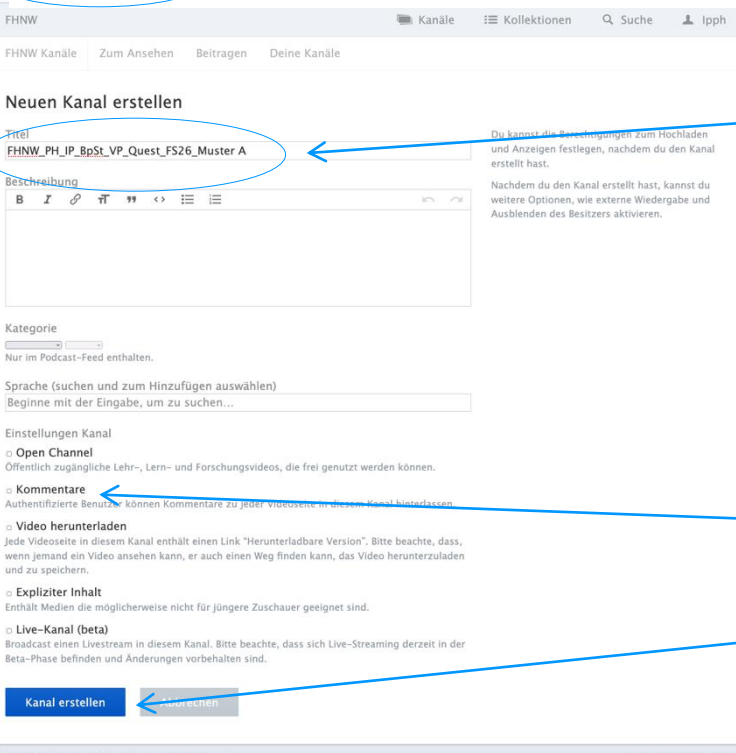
FHNW

Kanäle Kollektionen Suche lpph

FHNW Kanäle Zum Ansehen Beitragen Deine Kanäle

Neuen Kanal erstellen

Titel

FHNW_PH_IP_BpSt_VP_Quest_FS26_Muster A

Beschreibung

B I

Kategorie

Nur im Podcast-Feed enthalten.

Sprache (suchen und zum Hinzufügen auswählen)

Beginne mit der Eingabe, um zu suchen...

Einstellungen Kanal

Open Channel
Öffentlich zugängliche Lehr-, Lern- und Forschungsvideos, die frei genutzt werden können.

Kommentare
Authentifizierte Benutzer können Kommentare zu jeder Videoseite in diesem Kanal hinterlassen.

Video herunterladen
Jede Videoseite in diesem Kanal enthält einen Link "Herunterladbare Version". Bitte beachte, dass, wenn jemand ein Video ansehen kann, er auch einen Weg finden kann, das Video herunterzuladen und zu speichern.

Expliziter Inhalt
Enthält Medien die möglicherweise nicht für jüngere Zuschauer geeignet sind.

Live-Kanal (beta)
Broadcast einen Livestream in diesem Kanal. Bitte beachte, dass sich Live-Streaming derzeit in der Beta-Phase befinden und Änderungen vorbehalten sind.

Kanal erstellen Abbrechen

Du kannst die Berechtigungen zum Hochladen und Anzeigen festlegen, nachdem du den Kanal erstellt hast.

Nachdem du den Kanal erstellt hast, kannst du weitere Optionen, wie externe Wiedergabe und Ausblenden des Besitzers aktivieren.